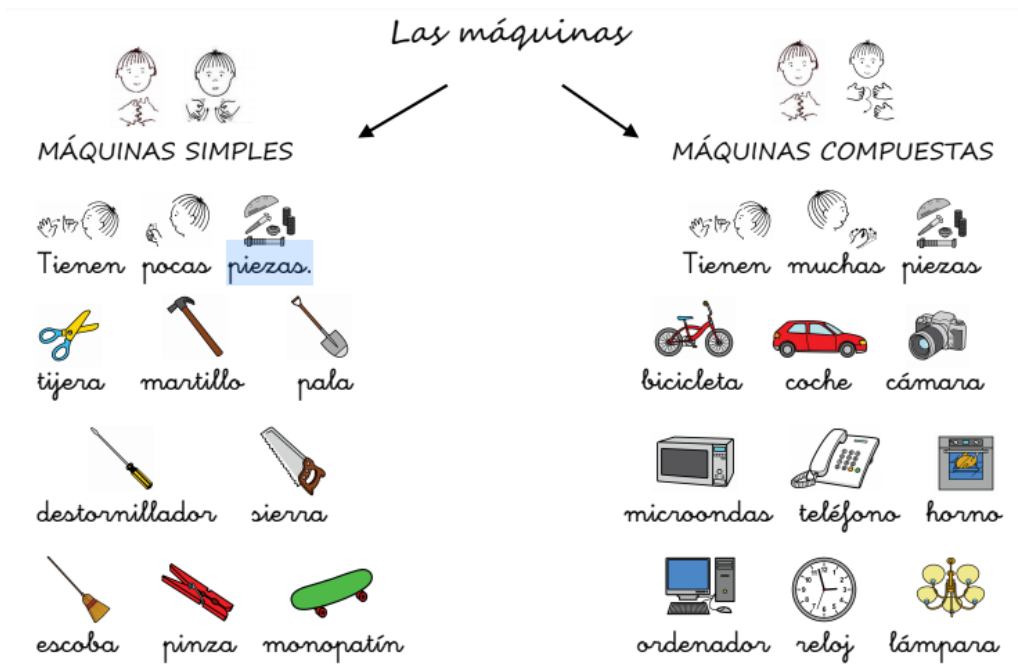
Las máquinas

MÁQUINAS SIMPLES

Tienen pocas piezas.

tijera martillo pala

destornillador sierra

escoba pinza monopatín

MÁQUINAS COMPUESTAS

Tienen muchas piezas

bicicleta coche cámara

microondas teléfono horno

ordenador reloj lámpara